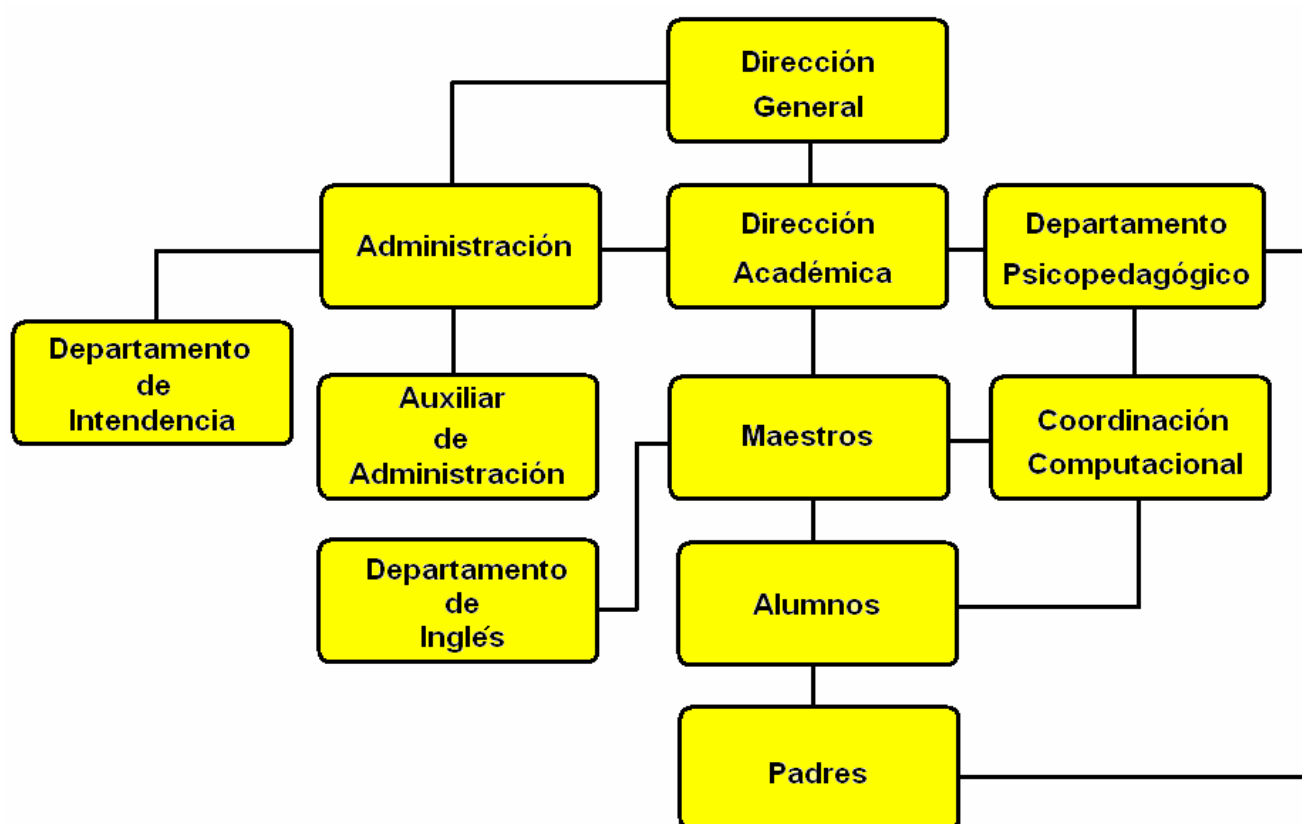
Dirección General

Administración

Dirección Académica

Departamento Psicopedagógico

Departamento de Intendencia

Auxiliar de Administración

Maestros

Coordinación Computacional

Departamento de Inglés

Alumnos

Padres